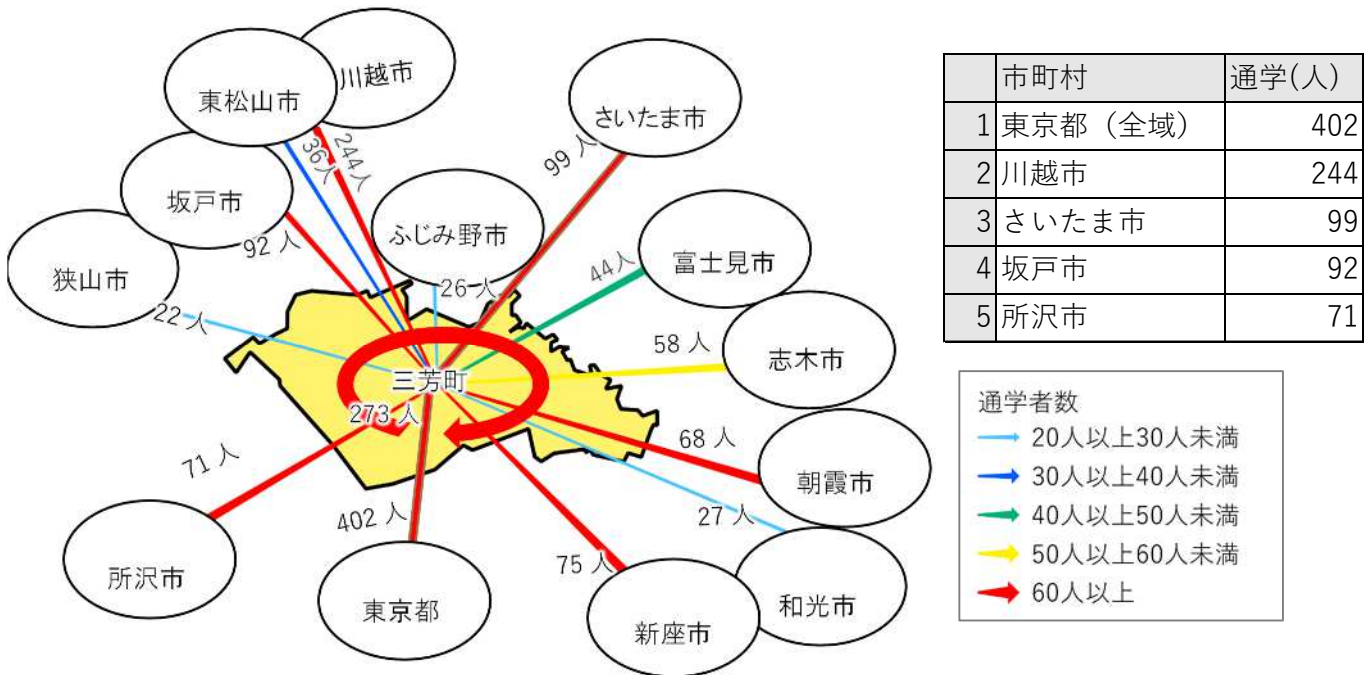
川越市
東松山市
36人
244人
さいたま市
99人
坂戸市
92人
ふじみ野市
26人
富士見市
44人
狭山市
22人
58人
志木市
三芳町
273人
68人
朝霞市
71人
27人
402人
75人
所沢市
東京都
新座市
和光市

| | 市町村 | 通学(人) |
|---|---|---|
| 1 | 東京都（全域） | 402 |
| 2 | 川越市 | 244 |
| 3 | さいたま市 | 99 |
| 4 | 坂戸市 | 92 |
| 5 | 所沢市 | 71 |

通学者数
20人以上30人未満
30人以上40人未満
40人以上50人未満
50人以上60人未満
60人以上